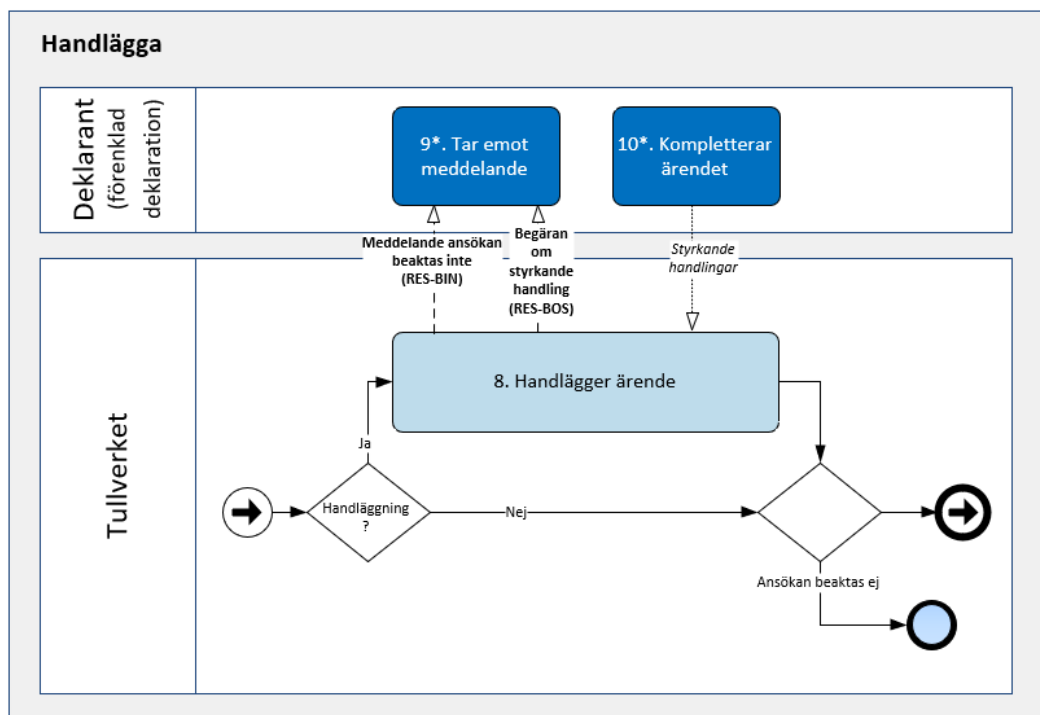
Handlägga

Deklarant (förenklad deklaration)

9*. Tar emot meddelande

10*. Kompletterar ärendet

Meddelande ansökan beaktas inte (RES-BIN)

Begäran om styrkande handling (RES-BOS)

Styrkande handlingar

Tullverket

8. Handlägger ärende

Ja

Handläggning ?

Nej

Ansökan beaktas ej